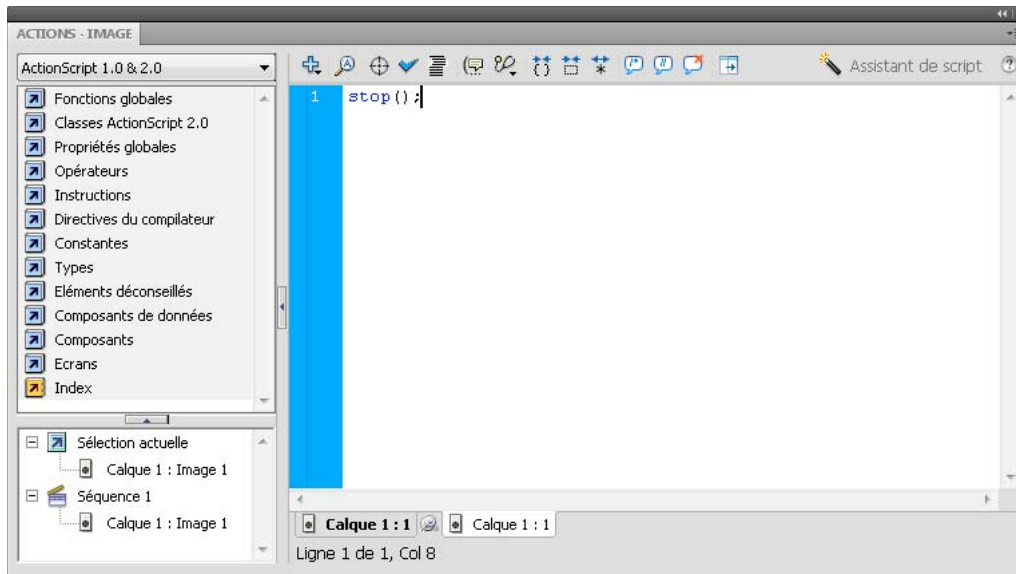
ACTIONS - IMAGE

ActionScript 1.0 & 2.0

Assistant de script

1 stop();

Fonctions globales
Classes ActionScript 2.0
Propriétés globales
Opérateurs
Instructions
Directives du compilateur
Constantes
Types
Eléments déconseillés
Composants de données
Composants
Ecrans
Index

Sélection actuelle
Calque 1 : Image 1
Séquence 1
Calque 1 : Image 1

Calque 1 : 1
Calque 1 : 1

Ligne 1 de 1, Col 8